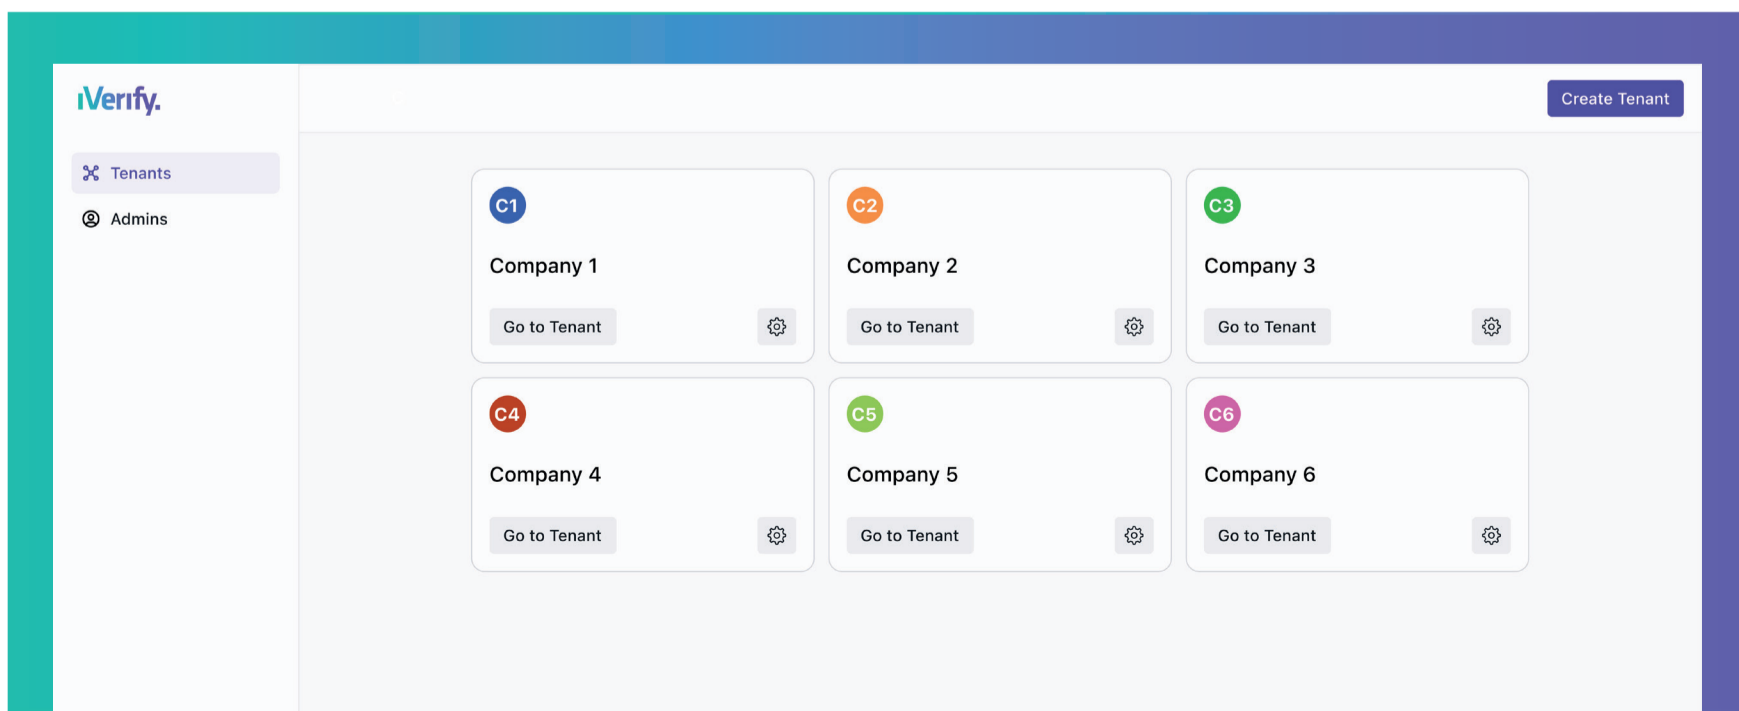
iVerify.

Tenants
Admins

Create Tenant

C1
Company 1
Go to Tenant

C2
Company 2
Go to Tenant

C3
Company 3
Go to Tenant

C4
Company 4
Go to Tenant

C5
Company 5
Go to Tenant

C6
Company 6
Go to Tenant